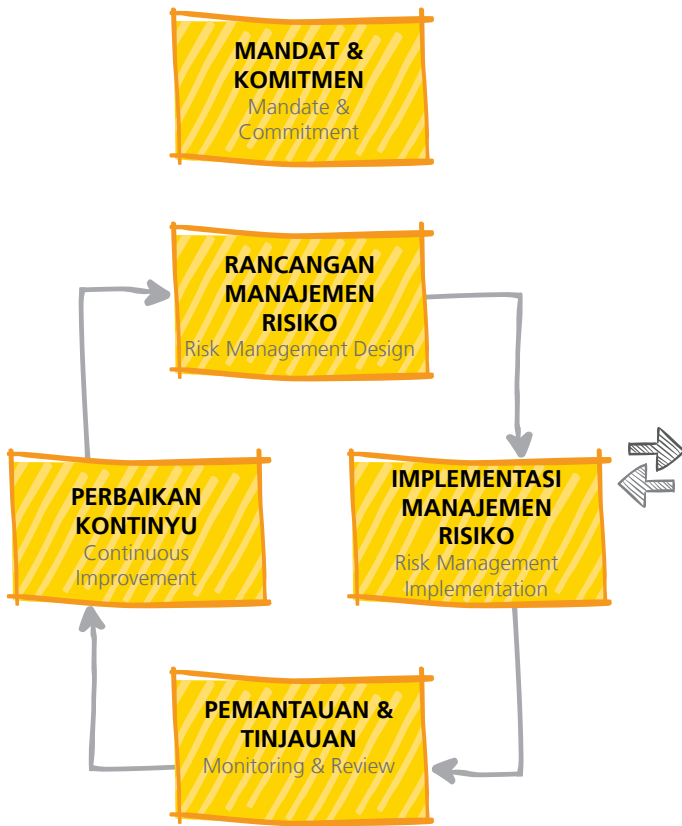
MANDAT & KOMITMEN
Mandate & Commitment

RANCANGAN MANAJEMEN RISIKO
Risk Management Design

IMPLEMENTASI MANAJEMEN RISIKO
Risk Management Implementation

PEMANTAUAN & TINJAUAN
Monitoring & Review

PERBAIKAN KONTINYU
Continuous Improvement